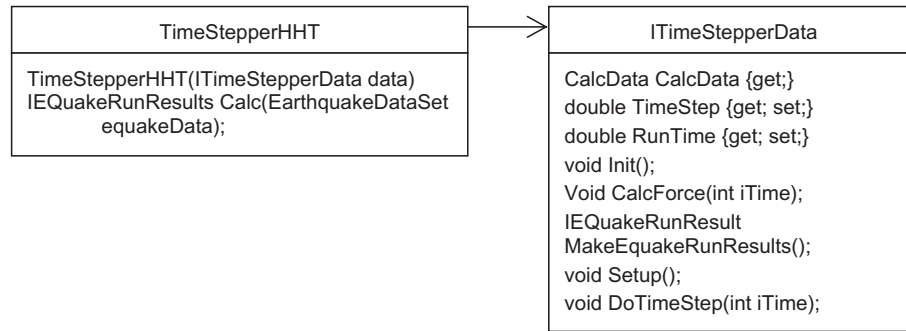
TimeStepperHHT

TimeStepperHHT(ITimeStepperData data)
IEQuakeRunResults Calc(EarthquakeDataSet equakeData);

ITimeStepperData

CalcData CalcData {get;}
double TimeStep {get; set;}
double RunTime {get; set;}
void Init();
Void CalcForce(int iTime);
IEQuakeRunResult MakeEquakeRunResults();
void Setup();
void DoTimeStep(int iTime);